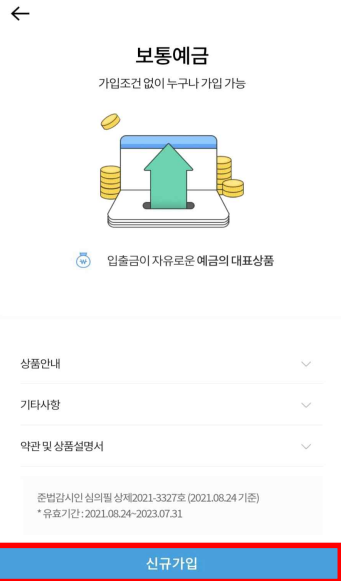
←

보통예금

가입조건 없이 누구나 가입 가능

입출금이 자유로운 예금의 대표상품

상품안내

기타사항

약관 및 상품설명서

준법감시인 심의필 상제2021-3327호 (2021.08.24 기준)
* 유효기간 : 2021.08.24~2023.07.31

신규가입